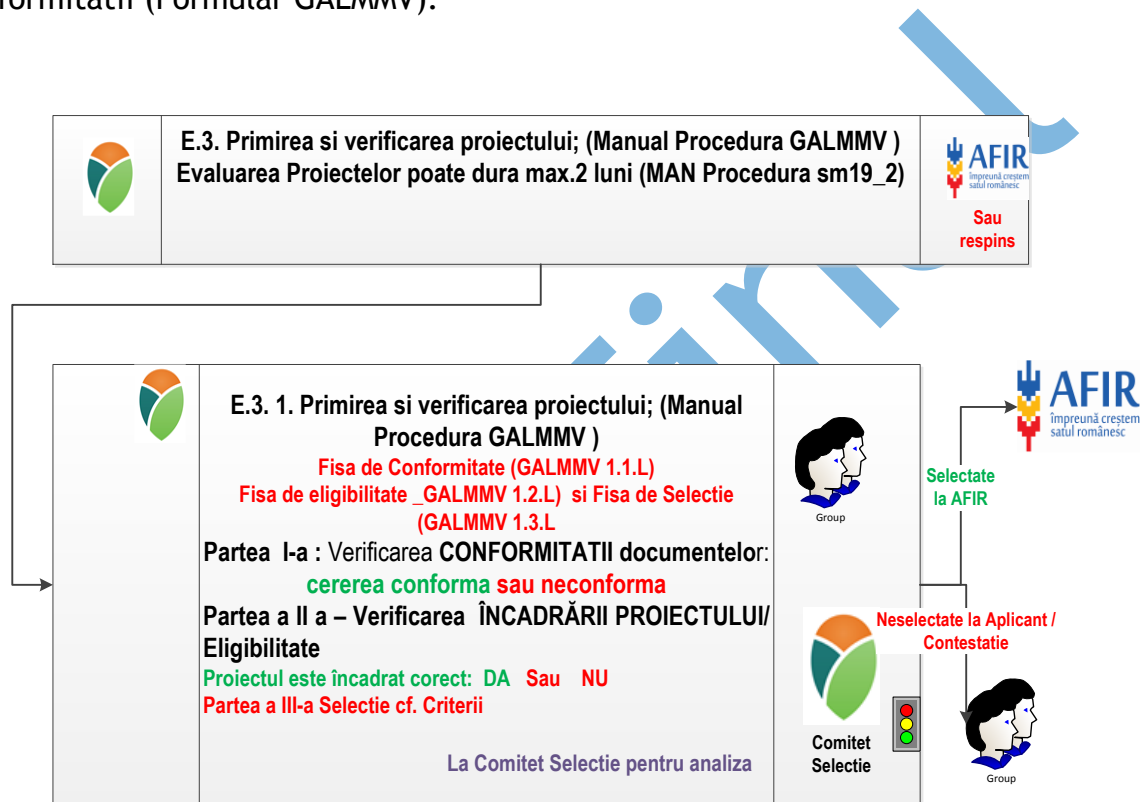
formitatii (Formular GALMMV).

E.3. Primirea si verificarea proiectului; (Manual Procedura GALMMV )
Evaluarea Proiectelor poate dura max.2 luni (MAN Procedura sm19_2)

AFIR
împreună creștem satul românesc

Sau respins

E.3. 1. Primirea si verificarea proiectului; (Manual Procedura GALMMV )
Fisa de Conformitate (GALMMV 1.1.L)
Fisa de eligibilitate _GALMMV 1.2.L) si Fisa de Selectie (GALMMV 1.3.L
Partea I-a : Verificarea CONFORMITATII documentelor:
cererea conforma sau neconforma
Partea a II a – Verificarea ÎNCADRĂRII PROIECTULUI/ Eligibilitate
Proiectul este încadrat corect: DA Sau NU
Partea a III-a Selectie cf. Criterii

La Comitet Selectie pentru analiza

Group

Selectate la AFIR

AFIR
împreună creștem satul românesc

Neselectate la Aplicant / Contestatie

Comitet Selectie

Group